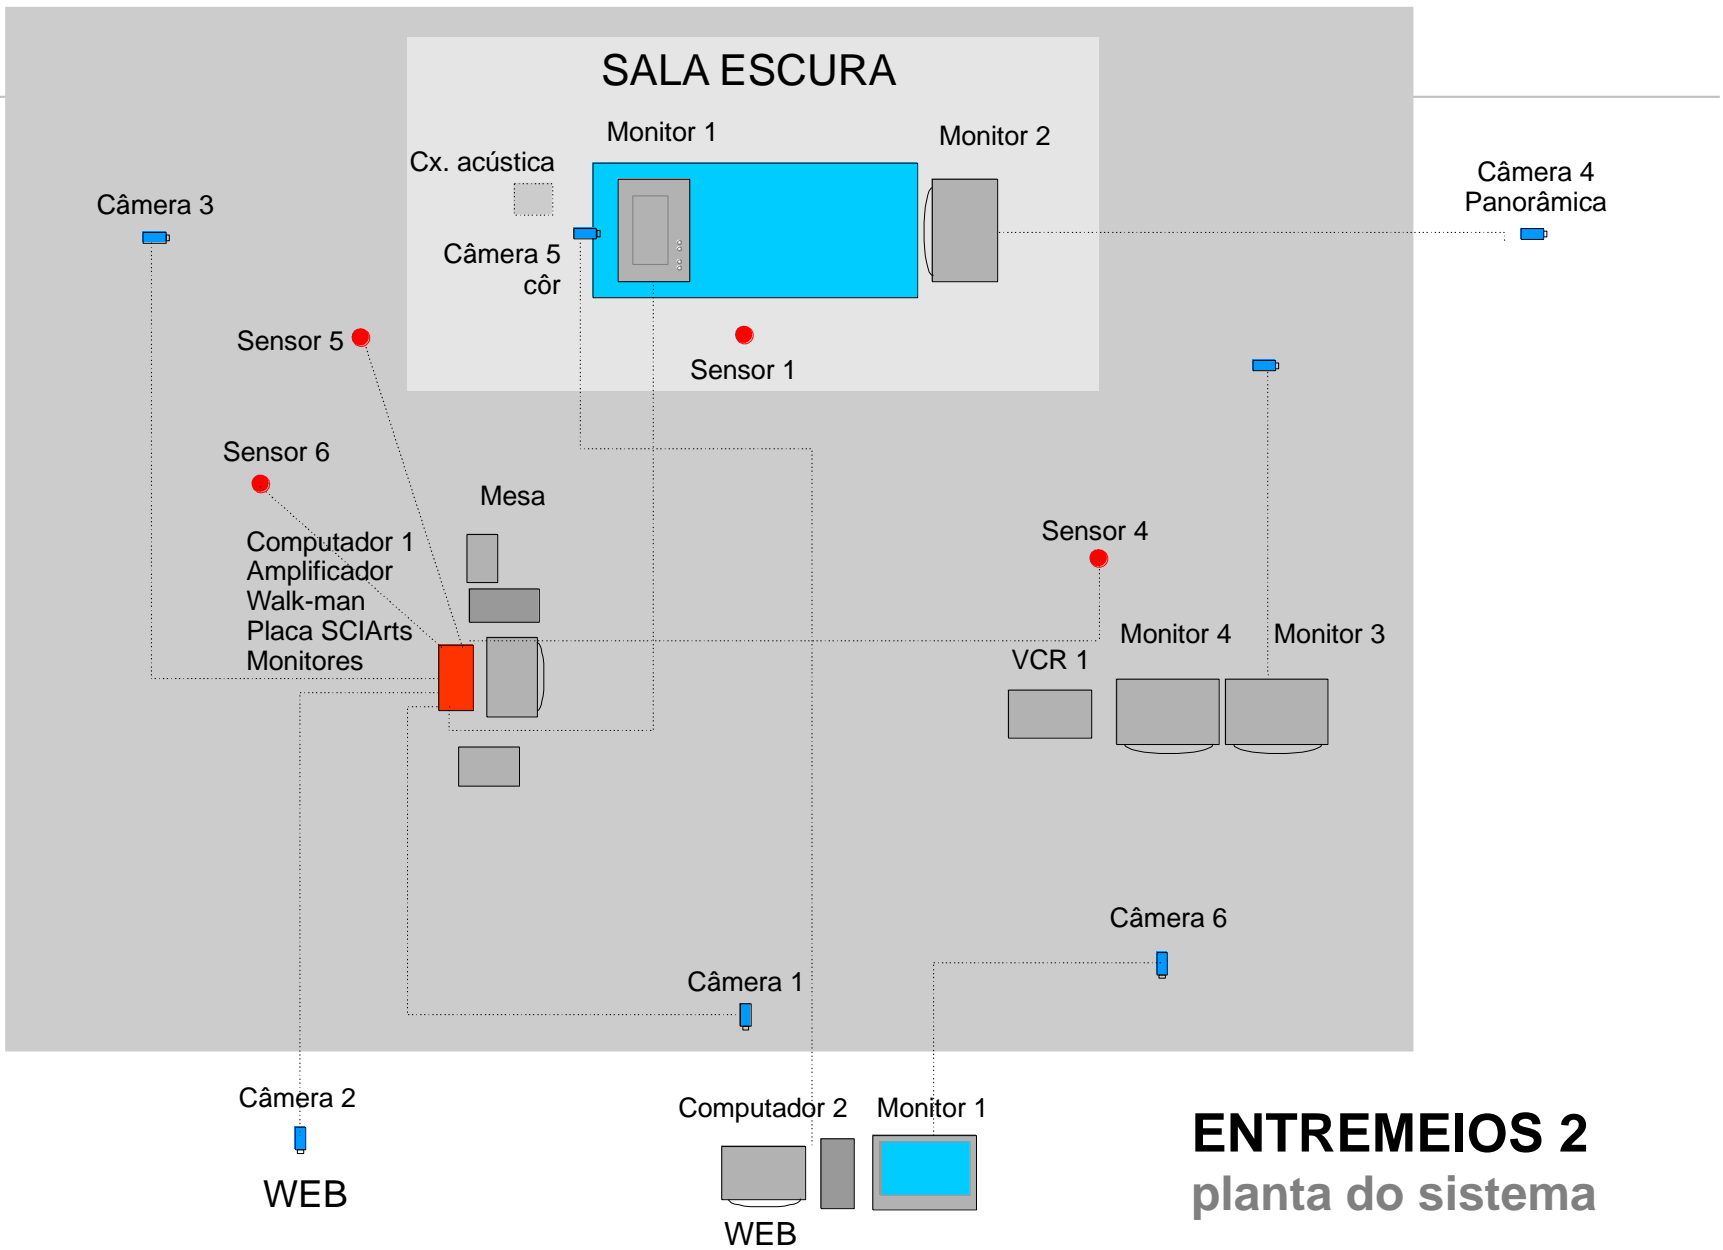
SALA ESCURA

Monitor 1

Monitor 2

Cx. acústica

Câmera 5
côr

Câmera 3

Câmera 4
Panorâmica

Sensor 5

Sensor 1

Sensor 6

Mesa

Computador 1
Amplificador
Walk-man
Placa SCIArts
Monitores

Sensor 4

Monitor 4

Monitor 3

VCR 1

Câmera 6

Câmera 1

Câmera 2

WEB

Computador 2

Monitor 1

WEB

ENTREMEIOS 2
planta do sistema